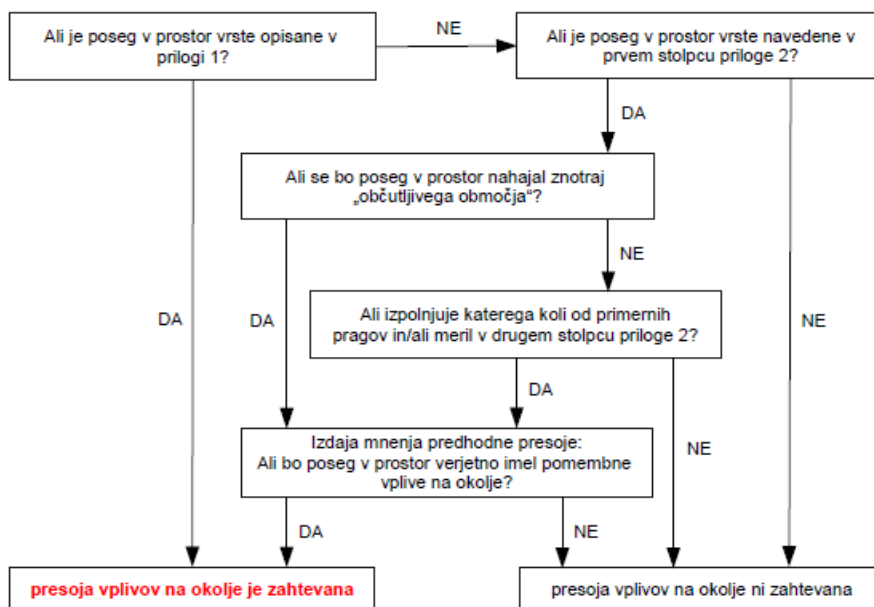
Ali je poseg v prostor vrste opisane v prilogi 1?

NE

Ali je poseg v prostor vrste navedene v prvem stolpcu priloge 2?

DA

Ali se bo poseg v prostor nahajal znotraj „občutljivega območja“?

NE

Ali izpolnjuje katerega koli od primernih pragov in/ali meril v drugem stolpcu priloge 2?

DA

DA

DA

NE

Izdaja mnenja predhodne presoje: Ali bo poseg v prostor verjetno imel pomembne vplive na okolje?

NE

DA

NE

presoja vplivov na okolje je zahtevana

presoja vplivov na okolje ni zahtevana